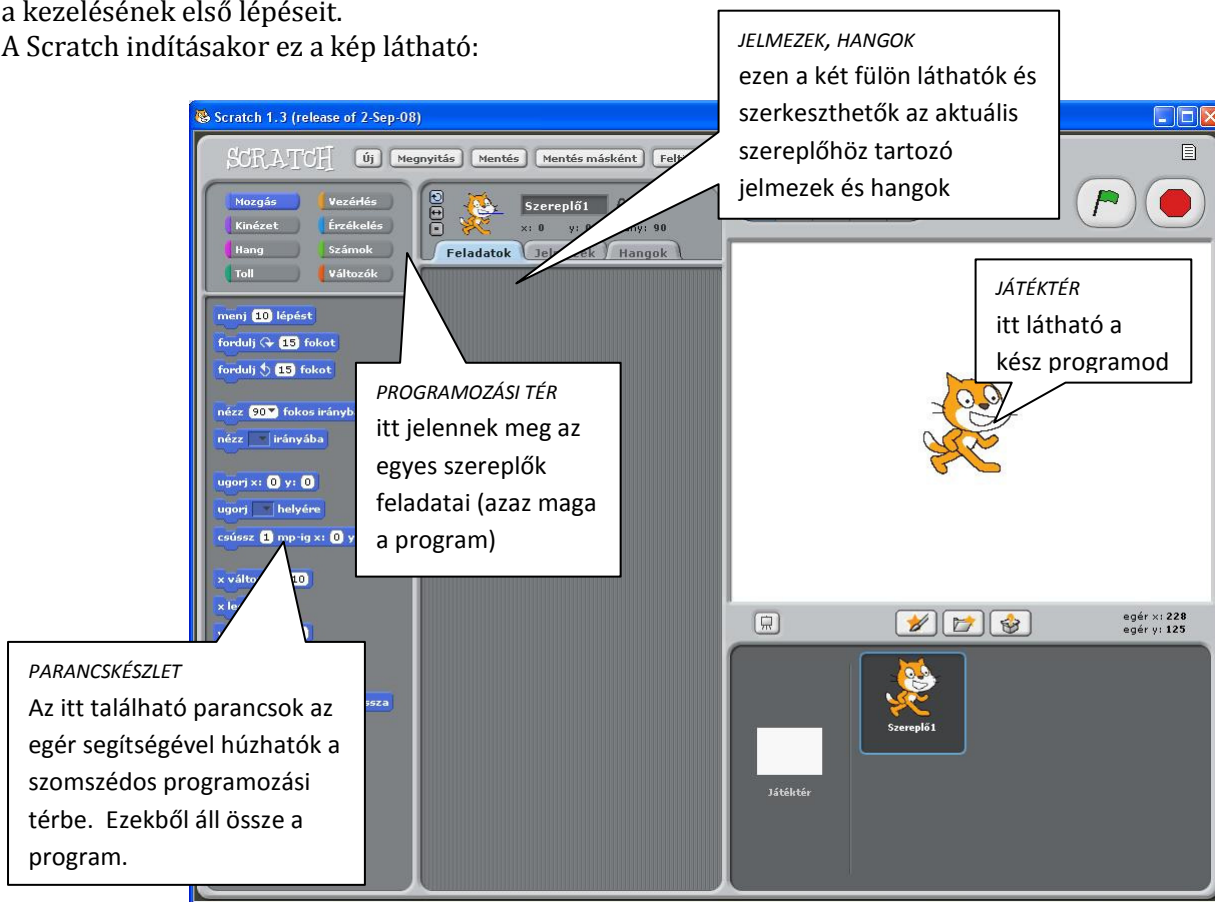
a kezelésének első lépéseit.
A Scratch indításakor ez a kép látható:

Scratch 1.3 (release of 2-Sep-08)

SCRATCH Új Megnyitás Mentés Mentés másként Felt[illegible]

Mozgás Vezérlés
Kinézet Érzékelés
Hang Számok
Toll Változók

Szereplő1
x: 0 y: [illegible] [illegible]ny: 90

Feladatok Jel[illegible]ek Hangok

menj 10 lépést
fordulj 15 fokot
fordulj 15 fokot
nézz 90 fokos irányb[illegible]
nézz irányába
ugorj x: 0 y: 0
ugorj helyére
csússz 1 mp-ig x: 0 y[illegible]
x válto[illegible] 10
x l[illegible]
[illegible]ssza

JELMEZEK, HANGOK
ezen a két fülön láthatók és szerkeszthetők az aktuális szereplőhöz tartozó jelmezek és hangok

JÁTÉKTÉR
itt látható a kész programod

PROGRAMOZÁSI TÉR
itt jelennek meg az egyes szereplők feladatai (azaz maga a program)

PARANCSKÉSZLET
Az itt található parancsok az egér segítségével húzhatók a szomszédos programozási térbe. Ezekből áll össze a program.

egér x: 228
egér y: 125

Szereplő1

Játéktér